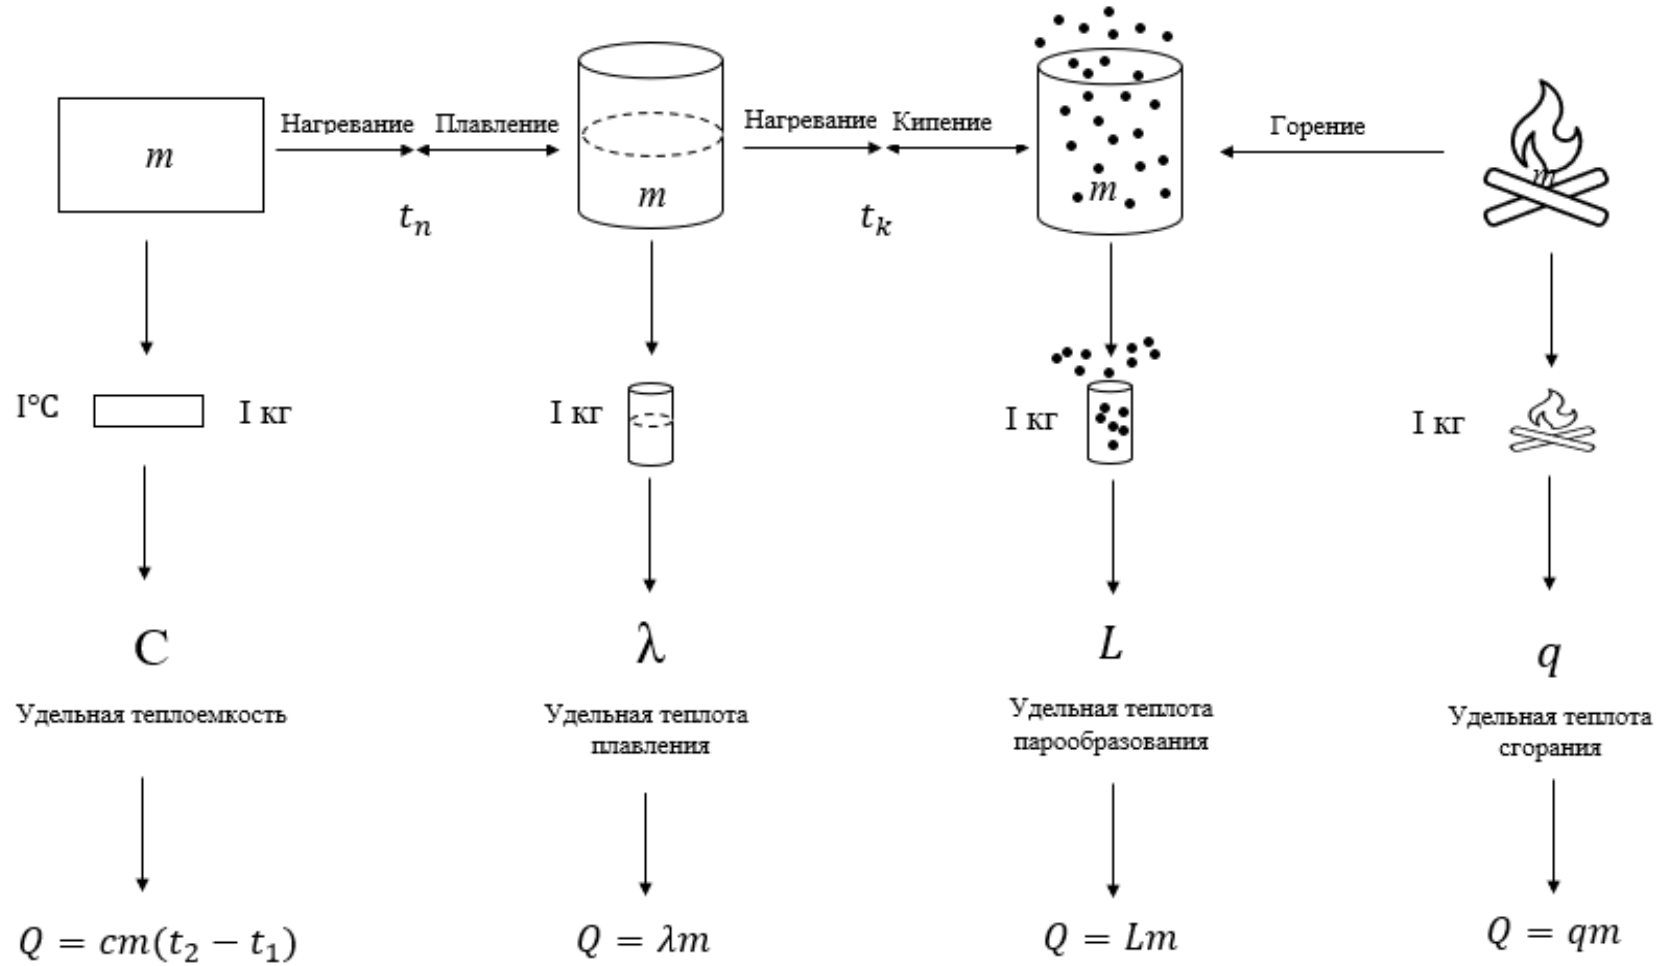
$m$

Нагревание Плавление

$t_n$

$m$

Нагревание Кипение

$t_k$

$m$

Горение

$m$

I°C I кг

I кг

I кг

I кг

C

Удельная теплоемкость

$Q = cm(t_2 - t_1)$

λ

Удельная теплота плавления

$Q = \lambda m$

$L$

Удельная теплота парообразования

$Q = Lm$

$q$

Удельная теплота сгорания

$Q = qm$